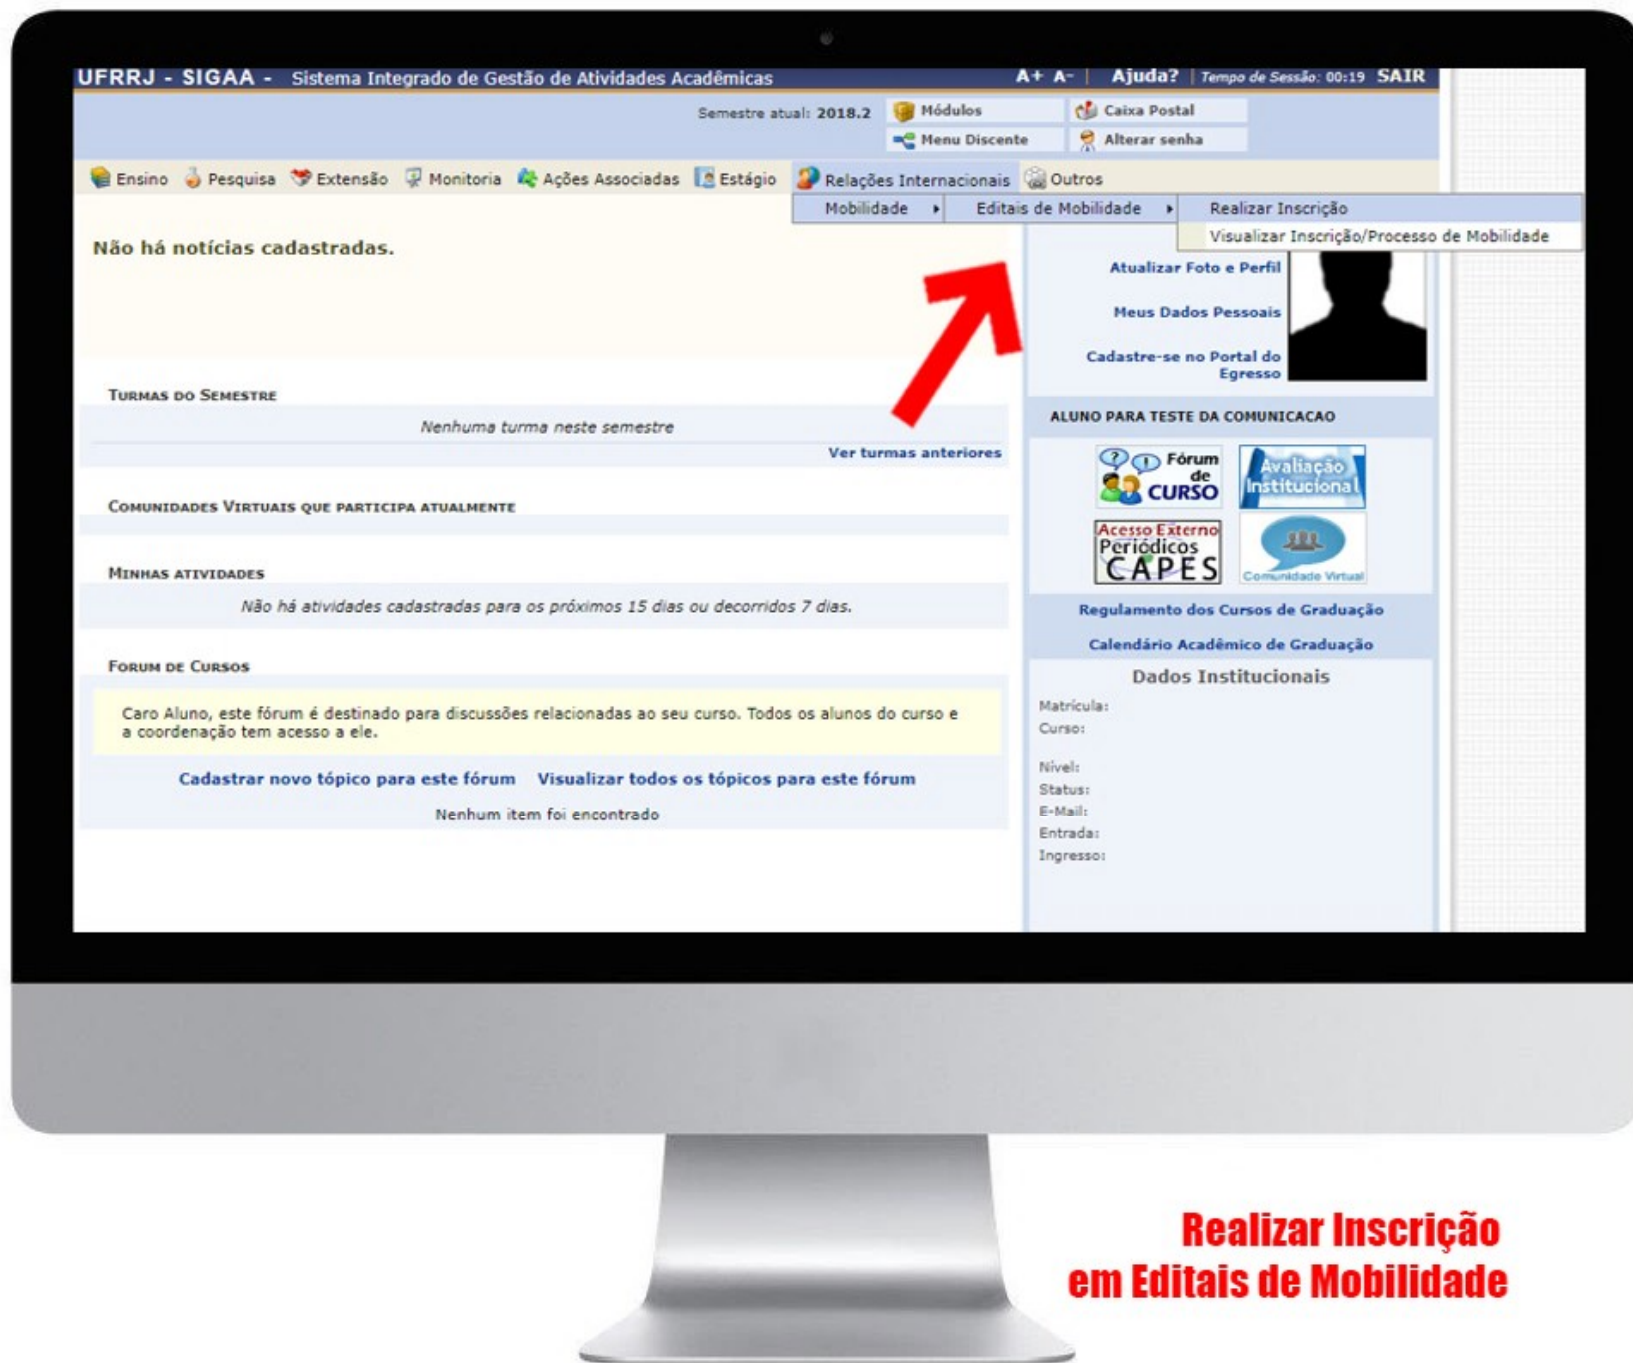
UFRRJ - SIGAA - Sistema Integrado de Gestão de Atividades Acadêmicas A+ A- Ajuda? Tempo de Sessão: 00:19 SAIR

Semestre atual: 2018.2 Módulos Caixa Postal
Menu Discente Alterar senha

Ensino Pesquisa Extensão Monitoria Ações Associadas Estágio Relações Internacionais Outros

Mobilidade Editais de Mobilidade Realizar Inscrição
Visualizar Inscrição/Processo de Mobilidade

Não há notícias cadastradas.

Atualizar Foto e Perfil
Meus Dados Pessoais
Cadastre-se no Portal do Egresso

Turmas do Semestre
Nenhuma turma neste semestre
Ver turmas anteriores

Aluno para teste da comunicacao

Fórum de CURSO
Avaliação Institucional
Acesso Externo Periódicos CAPES
Comunidade Virtual

Comunidades Virtuais que participa atualmente

Minhas atividades
Não há atividades cadastradas para os próximos 15 dias ou decorridos 7 dias.

Regulamento dos Cursos de Graduação
Calendário Acadêmico de Graduação

Forum de Cursos
Dados Institucionais

Caro Aluno, este fórum é destinado para discussões relacionadas ao seu curso. Todos os alunos do curso e a coordenação tem acesso a ele.

Matrícula:
Curso:

Cadastrar novo tópico para este fórum Visualizar todos os tópicos para este fórum
Nenhum item foi encontrado

Nível:
Status:
E-Mail:
Entrada:
Ingresso:

Realizar Inscrição
em Editais de Mobilidade